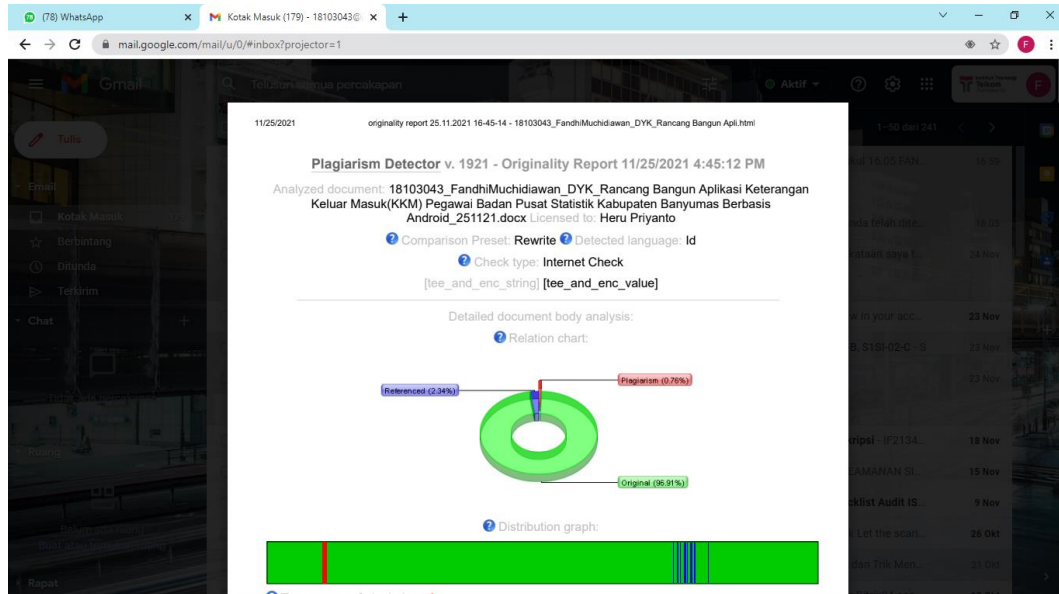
(78) WhatsApp
Kotak Masuk (179) - 18103043@
mail.google.com/mail/u/0/#inbox?projector=1

Gmail
Telusuri semua percakapan
Aktif
Tulis
Email
Kotak Masuk
Berbintang
Ditunda
Terkirim
Chat
Ruang
Rapat

1–50 dari 241

11/25/2021 originality report 25.11.2021 16-45-14 - 18103043_FandhiMuchidiawan_DYK_Rancang Bangun Apli.html

Plagiarism Detector v. 1921 - Originality Report 11/25/2021 4:45:12 PM

Analyzed document: 18103043_FandhiMuchidiawan_DYK_Rancang Bangun Aplikasi Keterangan Keluar Masuk(KKM) Pegawai Badan Pusat Statistik Kabupaten Banyumas Berbasis Android_251121.docx Licensed to: Heru Priyanto

Comparison Preset: Rewrite Detected language: Id

Check type: Internet Check

[tee_and_enc_string] [tee_and_enc_value]

Detailed document body analysis:

Relation chart:

Referenced (2.34%)
Plagiarism (0.76%)
Original (96.91%)

Distribution graph:

23 Nov
23 Nov
23 Nov
18 Nov
15 Nov
9 Nov
26 Okt
21 Okt